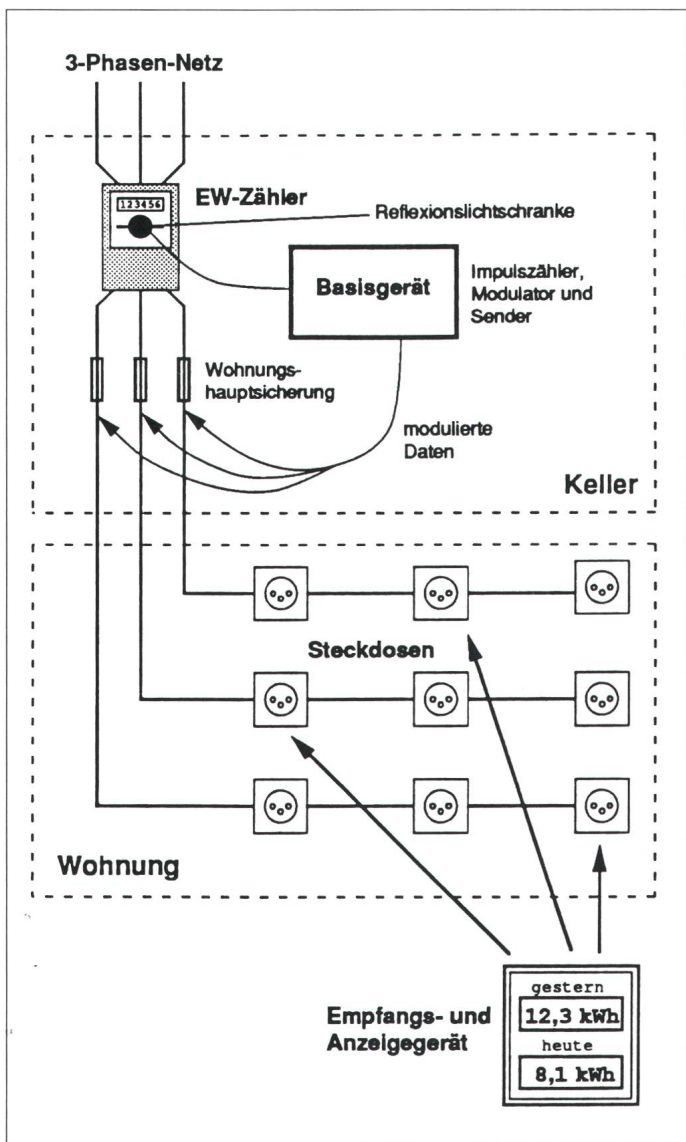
3-Phasen-Netz

123456

EW-Zähler

Reflexionslichtschranke

Basisgerät

Impulszähler, Modulator und Sender

Wohnungshauptsicherung

modulierte Daten

Keller

Steckdosen

Wohnung

gestern

12,3 kWh

heute

8,1 kWh

Empfangs- und Anzeigegerät